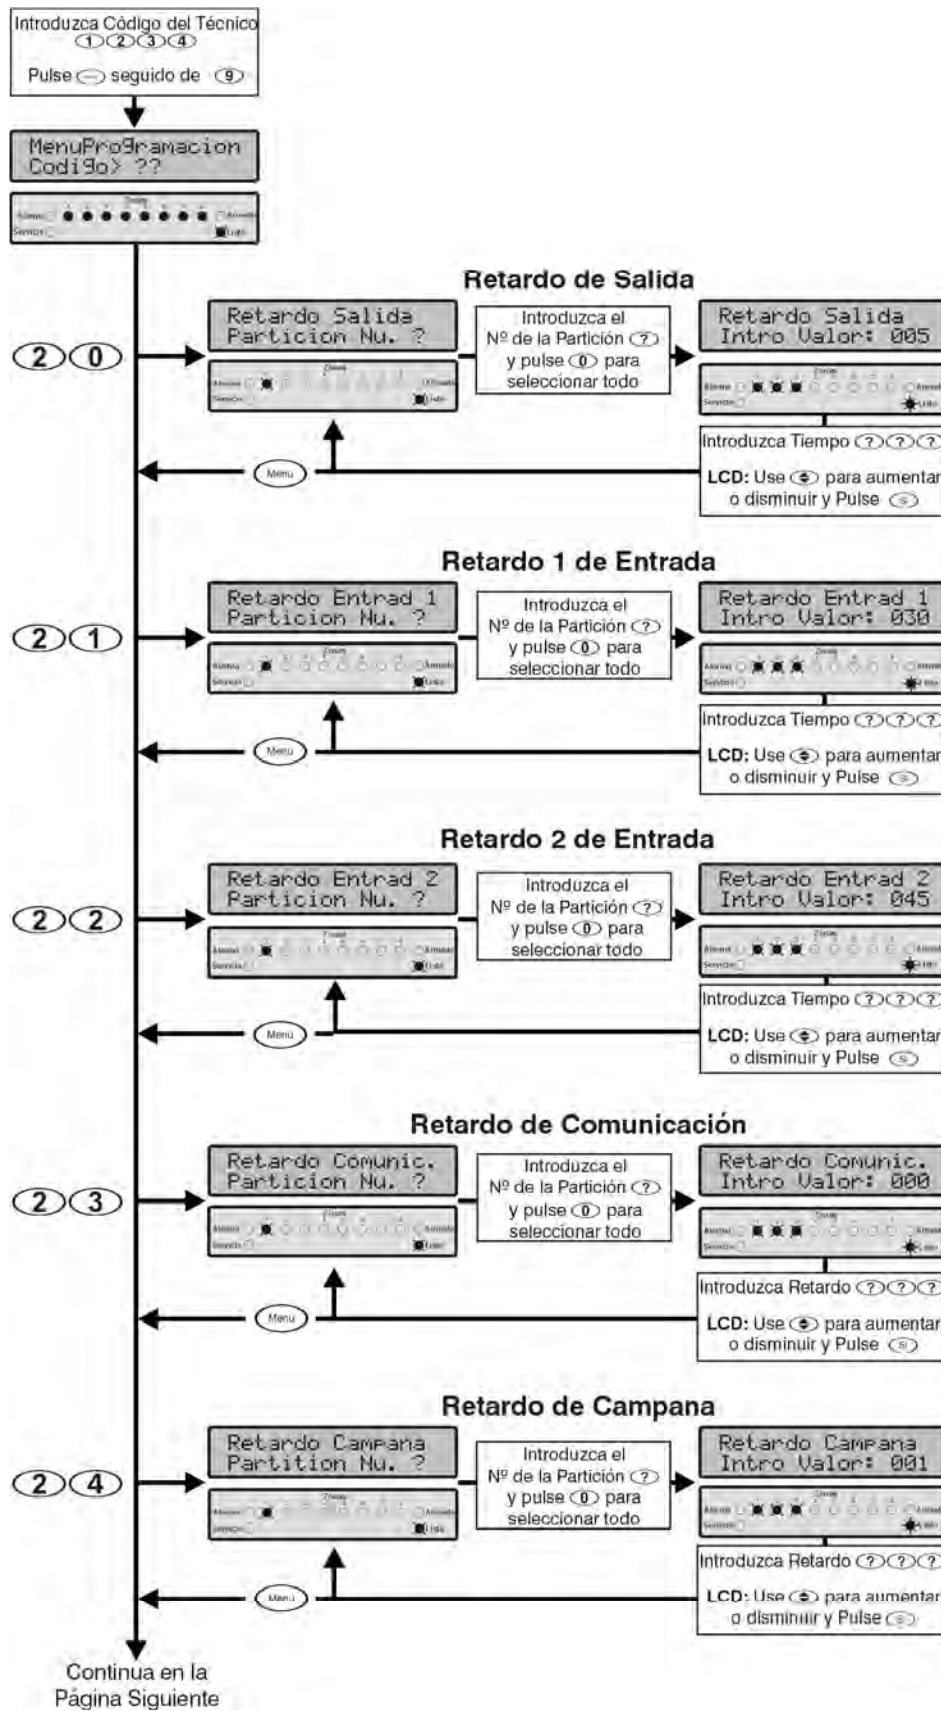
Introduzca Código del Técnico
1 2 3 4
Pulse — seguido de 9

MenuProgramacion
Codigo> ??

Zonas
Alarma
Armado
Servicio
Listo

Retardo de Salida

2 0

Retardo Salida
Particion Nu. ?

Introduzca el Nº de la Partición ? y pulse 0 para seleccionar todo

Retardo Salida
Intro Valor: 005

Introduzca Tiempo ? ? ?

LCD: Use para aumentar o disminuir y Pulse

Menu

Retardo 1 de Entrada

2 1

Retardo Entrad 1
Particion Nu. ?

Introduzca el Nº de la Partición ? y pulse 0 para seleccionar todo

Retardo Entrad 1
Intro Valor: 030

Introduzca Tiempo ? ? ?

LCD: Use para aumentar o disminuir y Pulse

Menu

Retardo 2 de Entrada

2 2

Retardo Entrad 2
Particion Nu. ?

Introduzca el Nº de la Partición ? y pulse 0 para seleccionar todo

Retardo Entrad 2
Intro Valor: 045

Introduzca Tiempo ? ? ?

LCD: Use para aumentar o disminuir y Pulse

Menu

Retardo de Comunicación

2 3

Retardo Comunic.
Particion Nu. ?

Introduzca el Nº de la Partición ? y pulse 0 para seleccionar todo

Retardo Comunic.
Intro Valor: 000

Introduzca Retardo ? ? ?

LCD: Use para aumentar o disminuir y Pulse

Menu

Retardo de Campana

2 4

Retardo Campana
Partition Nu. ?

Introduzca el Nº de la Partición ? y pulse 0 para seleccionar todo

Retardo Campana
Intro Valor: 001

Introduzca Retardo ? ? ?

LCD: Use para aumentar o disminuir y Pulse

Menu

Continua en la Página Siguiente